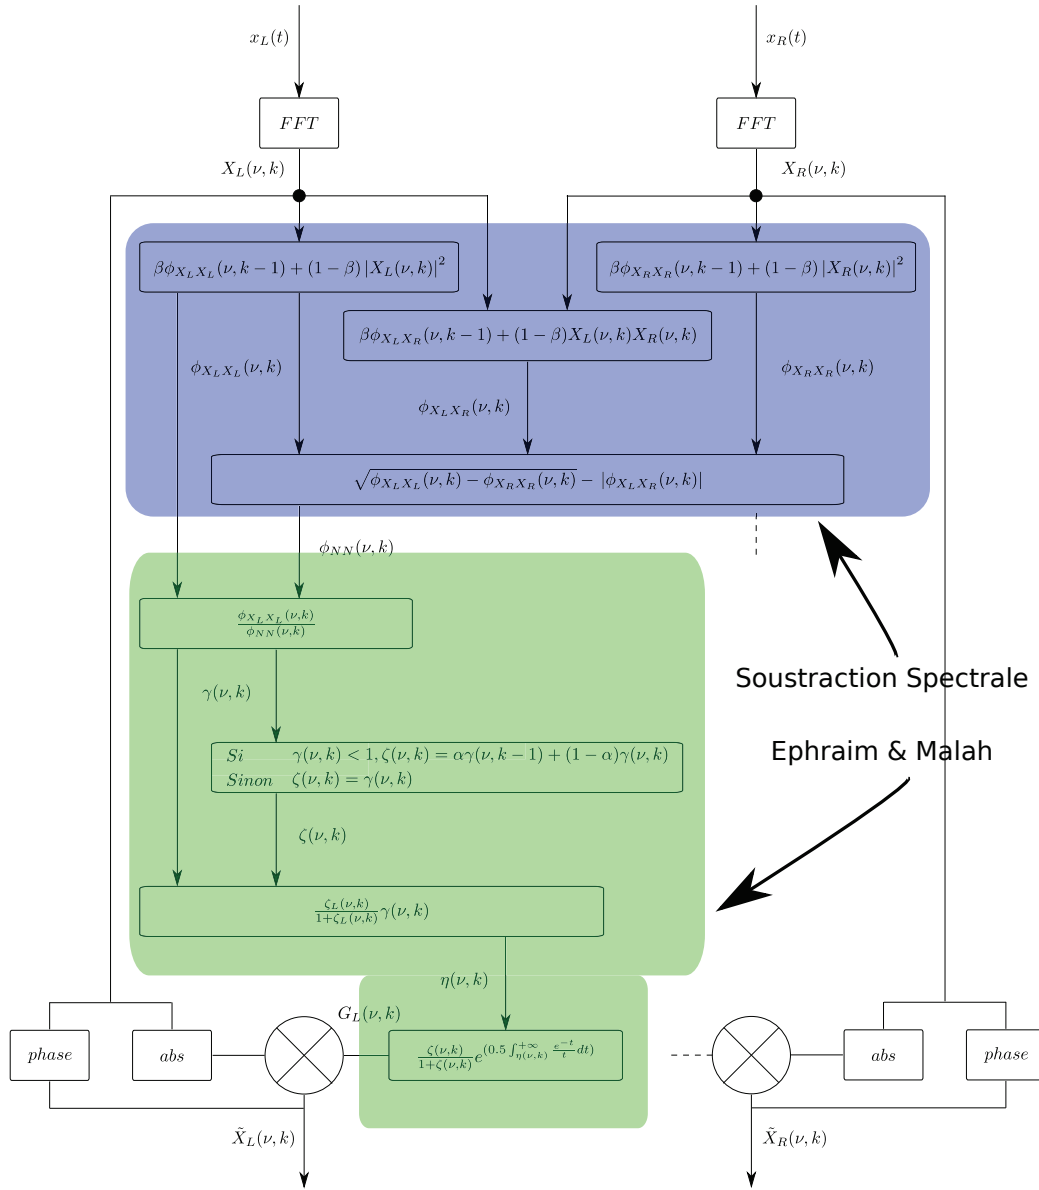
$x_L(t)$

$x_R(t)$

$FFT$

$FFT$

$X_L(\nu,k)$

$X_R(\nu,k)$

$\beta\phi_{X_LX_L}(\nu,k-1)+(1-\beta)\left|X_L(\nu,k)\right|^2$

$\beta\phi_{X_RX_R}(\nu,k-1)+(1-\beta)\left|X_R(\nu,k)\right|^2$

$\beta\phi_{X_LX_R}(\nu,k-1)+(1-\beta)X_L(\nu,k)X_R(\nu,k)$

$\phi_{X_LX_L}(\nu,k)$

$\phi_{X_RX_R}(\nu,k)$

$\phi_{X_LX_R}(\nu,k)$

$\sqrt{\phi_{X_LX_L}(\nu,k)-\phi_{X_RX_R}(\nu,k)}-\left|\phi_{X_LX_R}(\nu,k)\right|$

$\phi_{NN}(\nu,k)$

$\frac{\phi_{X_LX_L}(\nu,k)}{\phi_{NN}(\nu,k)}$

Soustraction Spectrale

$\gamma(\nu,k)$

Ephraim & Malah

$Si$ $\gamma(\nu,k)<1,\zeta(\nu,k)=\alpha\gamma(\nu,k-1)+(1-\alpha)\gamma(\nu,k)$
$Sinon$ $\zeta(\nu,k)=\gamma(\nu,k)$

$\zeta(\nu,k)$

$\frac{\zeta_L(\nu,k)}{1+\zeta_L(\nu,k)}\gamma(\nu,k)$

$\eta(\nu,k)$

$G_L(\nu,k)$

$phase$

$abs$

$\frac{\zeta(\nu,k)}{1+\zeta(\nu,k)}e^{(0.5\int_{\eta(\nu,k)}^{+\infty}\frac{e^{-t}}{t}dt)}$

$abs$

$phase$

$\tilde{X}_L(\nu,k)$

$\tilde{X}_R(\nu,k)$